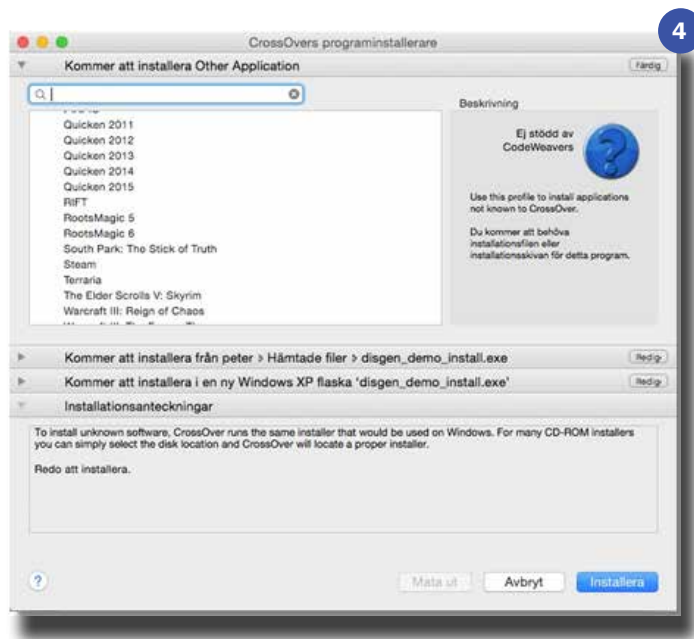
4

CrossOvers programinstallerare

Kommer att installera Other Application

Färdig

Quicken 2011
Quicken 2012
Quicken 2013
Quicken 2014
Quicken 2015
RIFT
RootsMagic 5
RootsMagic 6
South Park: The Stick of Truth
Steam
Terraria
The Elder Scrolls V: Skyrim
Warcraft III: Reign of Chaos
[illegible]

Beskrivning

Ej stödd av CodeWeavers

Use this profile to install applications not known to CrossOver.

Du kommer att behöva installationsfilen eller installationsskivan för detta program.

Kommer att installera från peter > Hämtade filer > disgen_demo_install.exe

Redig.

Kommer att installera i en ny Windows XP flaska 'disgen_demo_install.exe'

Redig.

Installationsanteckningar

To install unknown software, CrossOver runs the same installer that would be used on Windows. For many CD-ROM installers you can simply select the disk location and CrossOver will locate a proper installer.

Redo att installera.

?

Mata ut

Avbryt

Installera